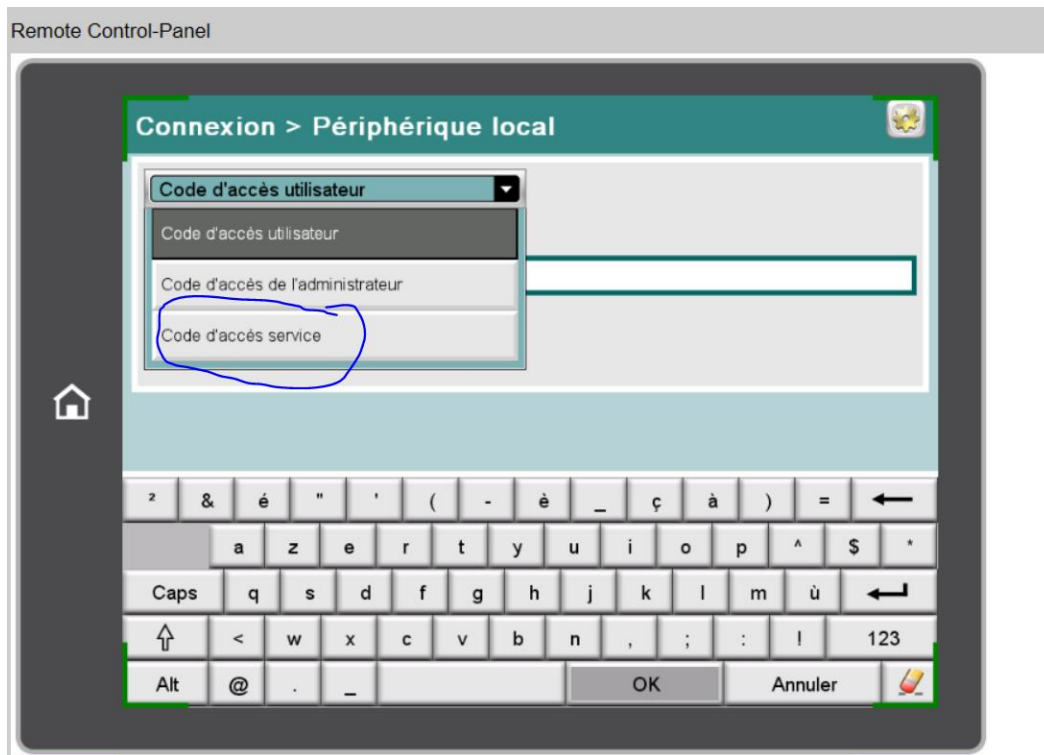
Remote Control-Panel

Connexion > Périphérique local

Code d'accès utilisateur

Code d'accès utilisateur

Code d'accès de l'administrateur

Code d'accès service

² & é " ' ( - è _ ç à ) = ←

a z e r t y u i o p ^ $ *

Caps q s d f g h j k l m ù

⇧ < w x c v b n , ; : ! 123

Alt @ . _ OK Annuler